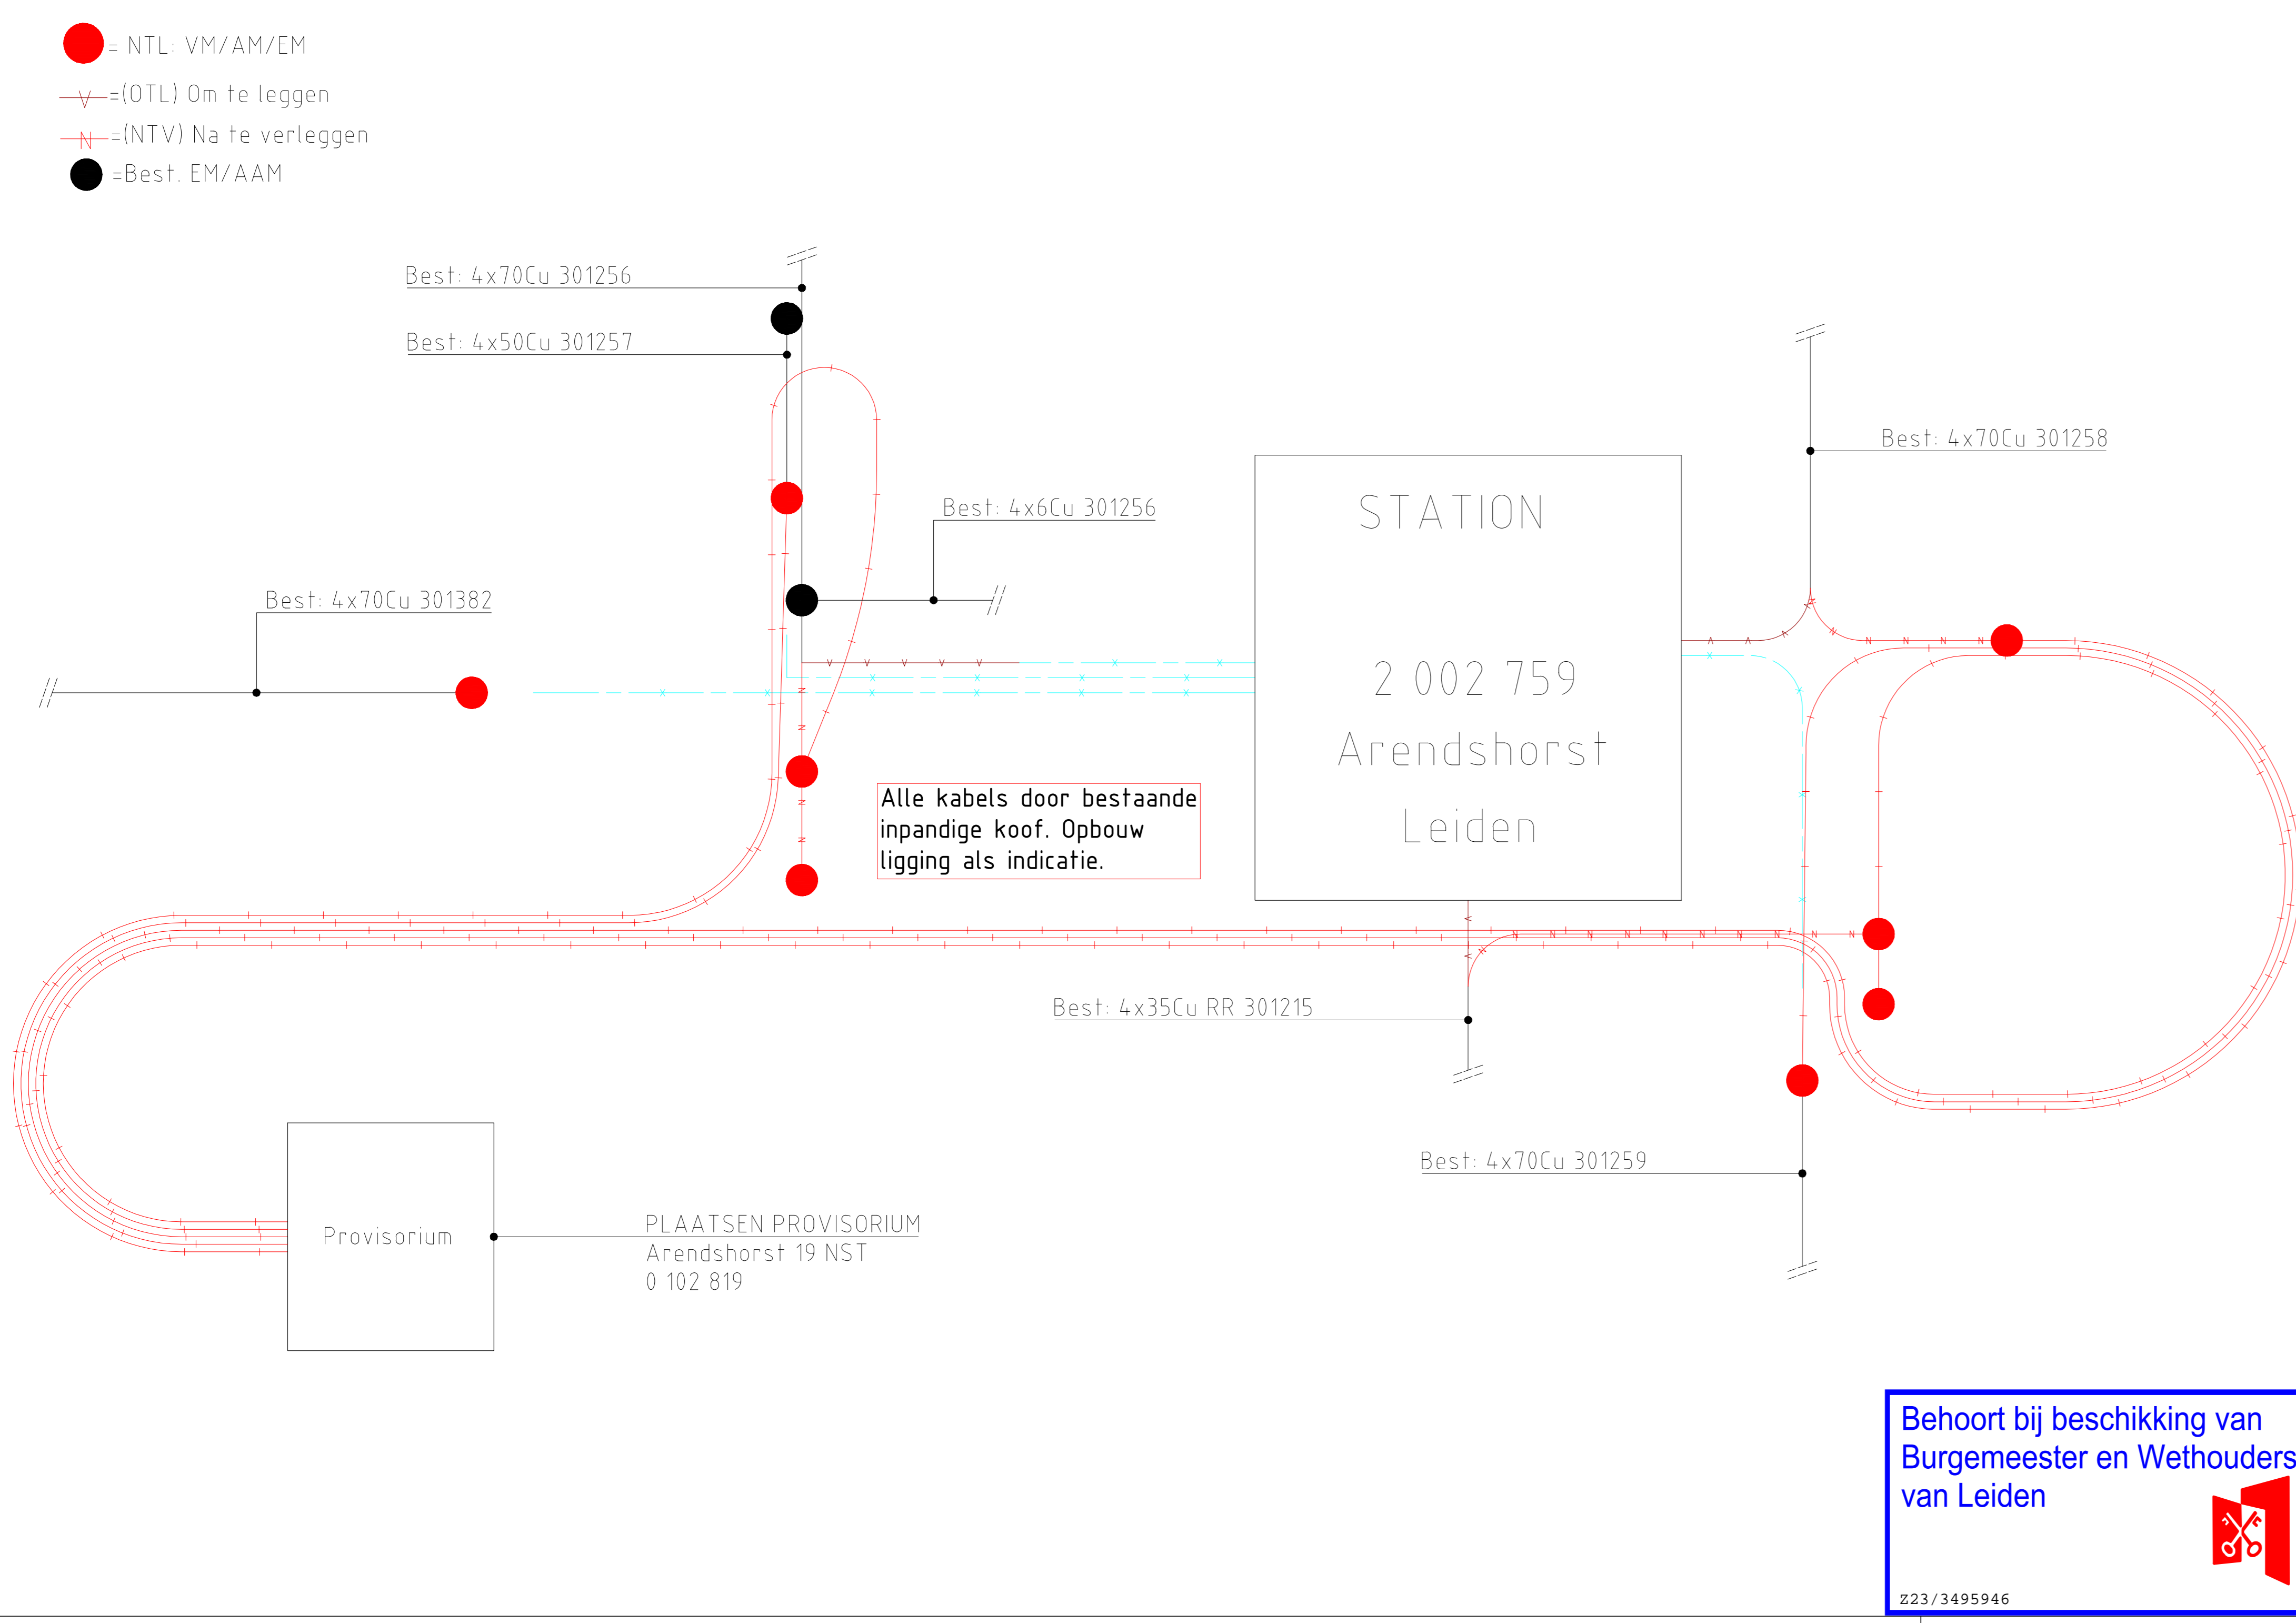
= NTL: VM/AM/EM
=(OTL) Om te leggen
=(NTV) Na te verleggen
=Best. EM/AAM

Best: 4x70Cu 301256
Best: 4x50Cu 301257
Best: 4x6Cu 301256
Best: 4x70Cu 301382
Best: 4x70Cu 301258

STATION
2 002 759
Arendshorst
Leiden

Alle kabels door bestaande inpandige koof. Opbouw ligging als indicatie.

Best: 4x35Cu RR 301215
Best: 4x70Cu 301259

Provisorium

PLAATSEN PROVISORIUM
Arendshorst 19 NST
0 102 819

Behoort bij beschikking van Burgemeester en Wethouders van Leiden
Z23/3495946